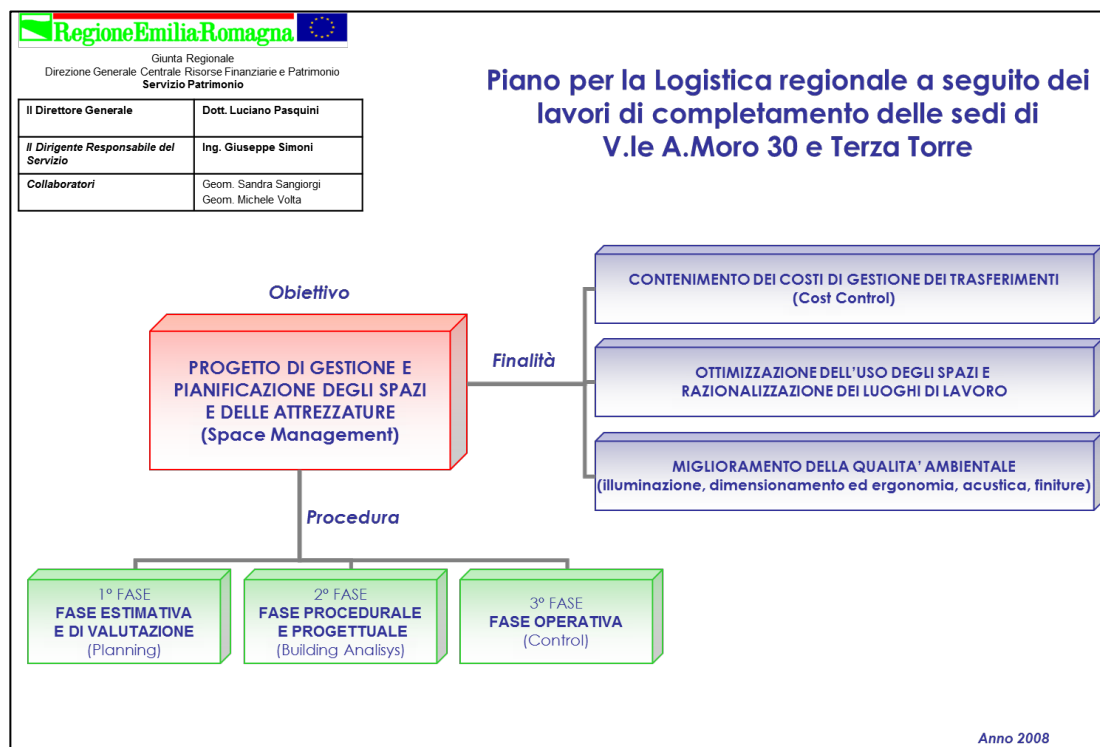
RegioneEmilia-Romagna

Giunta Regionale
Direzione Generale Centrale Risorse Finanziarie e Patrimonio
Servizio Patrimonio

| Il Direttore Generale | Dott. Luciano Pasquini |
|---|---|
| Il Dirigente Responsabile del Servizio | Ing. Giuseppe Simoni |
| Collaboratori | Geom. Sandra Sangiorgi<br>Geom. Michele Volta |

Piano per la Logistica regionale a seguito dei lavori di completamento delle sedi di V.le A.Moro 30 e Terza Torre

Obiettivo

PROGETTO DI GESTIONE E PIANIFICAZIONE DEGLI SPAZI E DELLE ATTREZZATURE (Space Management)

Finalità

CONTENIMENTO DEI COSTI DI GESTIONE DEI TRASFERIMENTI (Cost Control)

OTTIMIZZAZIONE DELL'USO DEGLI SPAZI E RAZIONALIZZAZIONE DEI LUOGHI DI LAVORO

MIGLIORAMENTO DELLA QUALITA' AMBIENTALE (illuminazione, dimensionamento ed ergonomia, acustica, finiture)

Procedura

1° FASE
FASE ESTIMATIVA E DI VALUTAZIONE
(Planning)

2° FASE
FASE PROCEDURALE E PROGETTUALE
(Building Analisys)

3° FASE
FASE OPERATIVA
(Control)

Anno 2008